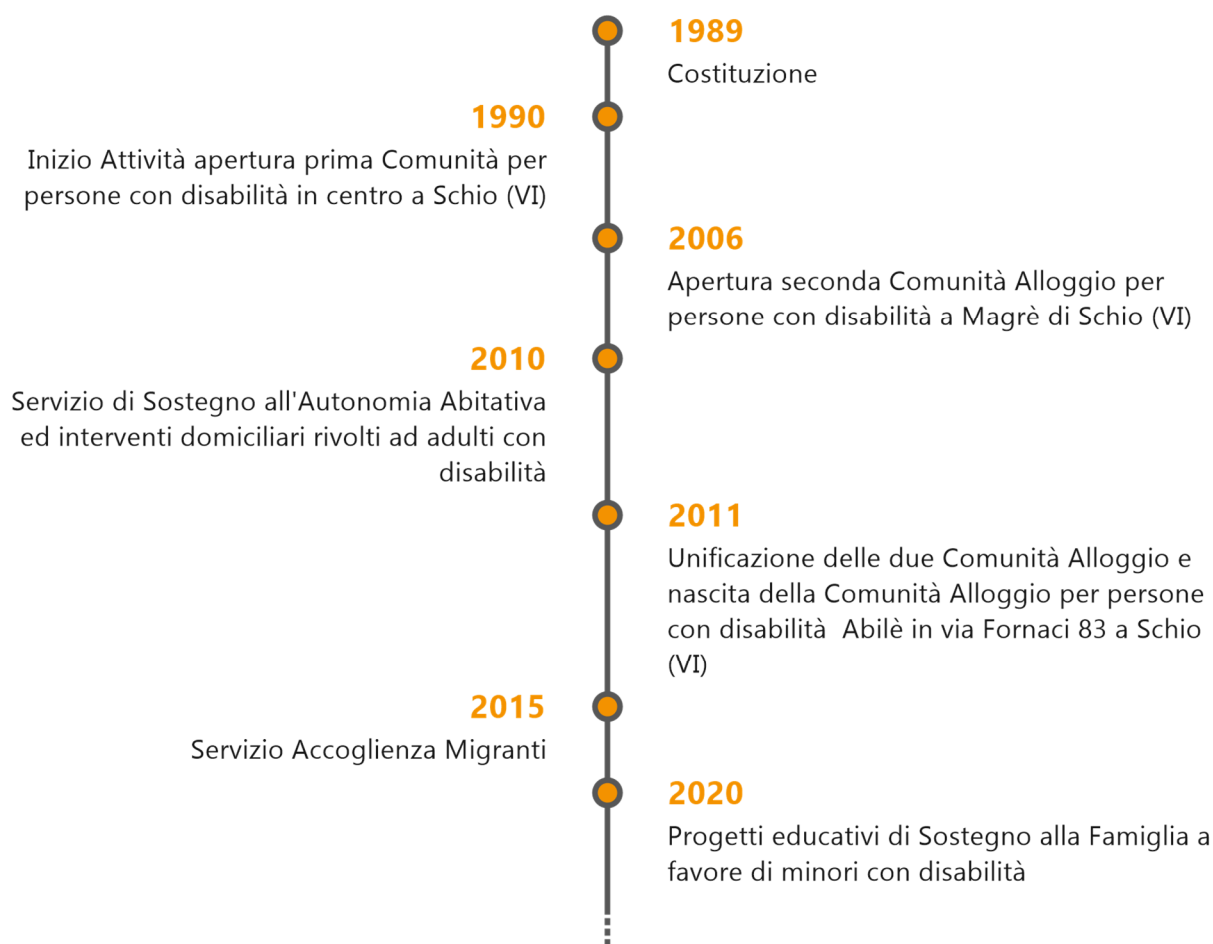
1989
Costituzione

1990
Inizio Attività apertura prima Comunità per persone con disabilità in centro a Schio (VI)

2006
Apertura seconda Comunità Alloggio per persone con disabilità a Magrè di Schio (VI)

2010
Servizio di Sostegno all'Autonomia Abitativa ed interventi domiciliari rivolti ad adulti con disabilità

2011
Unificazione delle due Comunità Alloggio e nascita della Comunità Alloggio per persone con disabilità Abilè in via Fornaci 83 a Schio (VI)

2015
Servizio Accoglienza Migranti

2020
Progetti educativi di Sostegno alla Famiglia a favore di minori con disabilità